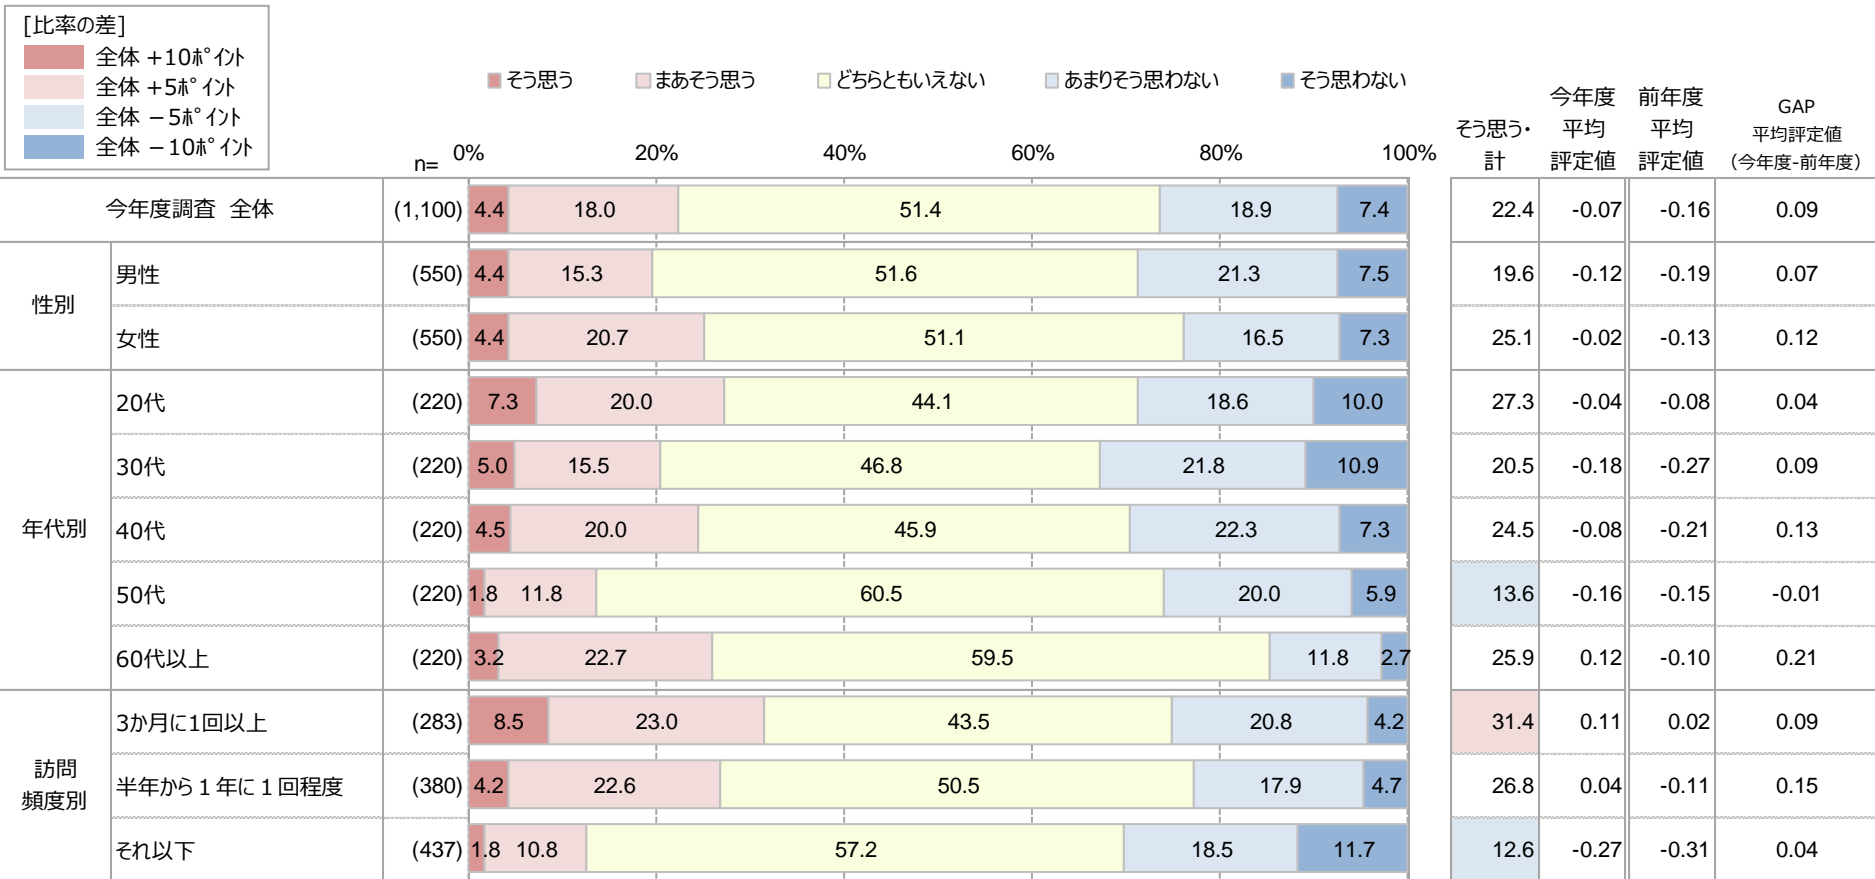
[比率の差]
全体 +10ﾎﾟｲﾝﾄ
全体 +5ﾎﾟｲﾝﾄ
全体 −5ﾎﾟｲﾝﾄ
全体 −10ﾎﾟｲﾝﾄ

そう思う　まあそう思う　どちらともいえない　あまりそう思わない　そう思わない

| | | n= | 0% 20% 40% 60% 80% 100% | そう思う・計 | 今年度平均評定値 | 前年度平均評定値 | GAP 平均評定値（今年度-前年度） |
|---|---|---|---|---|---|---|---|
| 今年度調査 全体 | | (1,100) | 4.4 / 18.0 / 51.4 / 18.9 / 7.4 | 22.4 | -0.07 | -0.16 | 0.09 |
| 性別 | 男性 | (550) | 4.4 / 15.3 / 51.6 / 21.3 / 7.5 | 19.6 | -0.12 | -0.19 | 0.07 |
| | 女性 | (550) | 4.4 / 20.7 / 51.1 / 16.5 / 7.3 | 25.1 | -0.02 | -0.13 | 0.12 |
| 年代別 | 20代 | (220) | 7.3 / 20.0 / 44.1 / 18.6 / 10.0 | 27.3 | -0.04 | -0.08 | 0.04 |
| | 30代 | (220) | 5.0 / 15.5 / 46.8 / 21.8 / 10.9 | 20.5 | -0.18 | -0.27 | 0.09 |
| | 40代 | (220) | 4.5 / 20.0 / 45.9 / 22.3 / 7.3 | 24.5 | -0.08 | -0.21 | 0.13 |
| | 50代 | (220) | 1.8 / 11.8 / 60.5 / 20.0 / 5.9 | 13.6 | -0.16 | -0.15 | -0.01 |
| | 60代以上 | (220) | 3.2 / 22.7 / 59.5 / 11.8 / 2.7 | 25.9 | 0.12 | -0.10 | 0.21 |
| 訪問頻度別 | 3か月に1回以上 | (283) | 8.5 / 23.0 / 43.5 / 20.8 / 4.2 | 31.4 | 0.11 | 0.02 | 0.09 |
| | 半年から１年に１回程度 | (380) | 4.2 / 22.6 / 50.5 / 17.9 / 4.7 | 26.8 | 0.04 | -0.11 | 0.15 |
| | それ以下 | (437) | 1.8 / 10.8 / 57.2 / 18.5 / 11.7 | 12.6 | -0.27 | -0.31 | 0.04 |